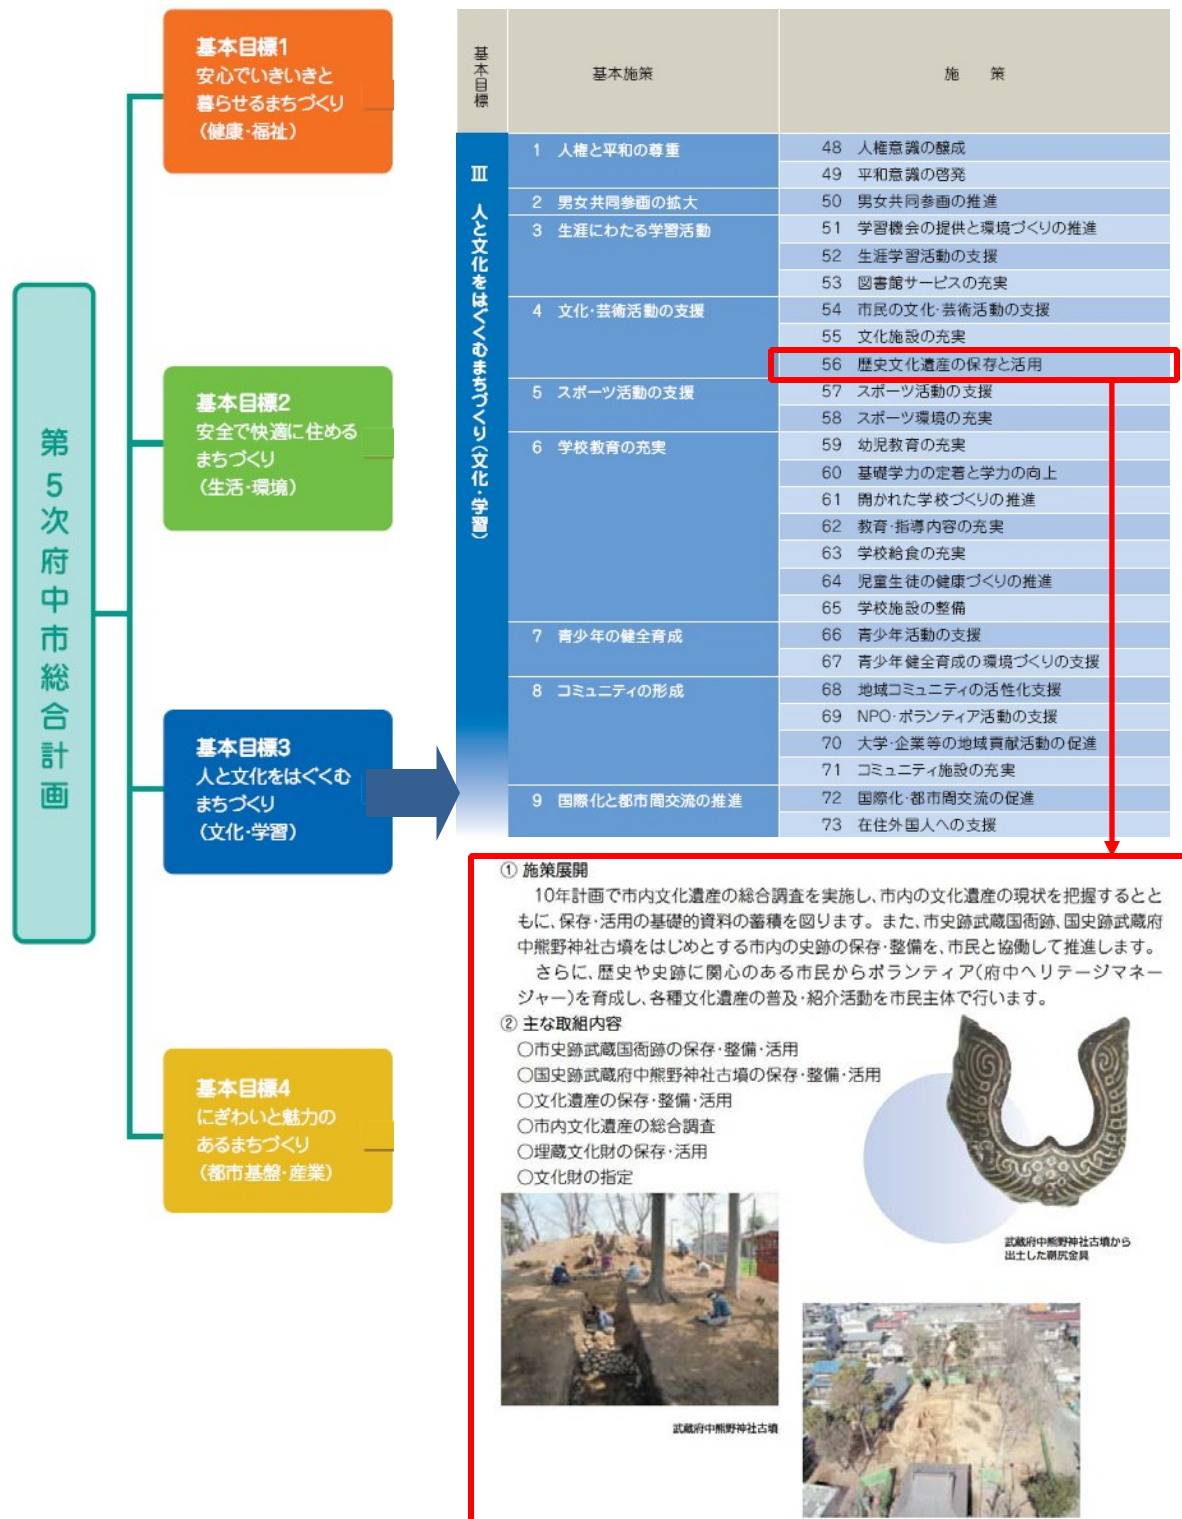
第5次府中市総合計画

基本目標1
安心でいきいきと暮らせるまちづくり
（健康・福祉）

基本目標2
安全で快適に住めるまちづくり
（生活・環境）

基本目標3
人と文化をはぐくむまちづくり
（文化・学習）

基本目標4
にぎわいと魅力のあるまちづくり
（都市基盤・産業）

| 基本目標 | 基本施策 | 施　策 |
|---|---|---|
| Ⅲ 人と文化をはぐくむまちづくり（文化・学習） | 1 人権と平和の尊重 | 48 人権意識の醸成 |
| | | 49 平和意識の啓発 |
| | 2 男女共同参画の拡大 | 50 男女共同参画の推進 |
| | 3 生涯にわたる学習活動 | 51 学習機会の提供と環境づくりの推進 |
| | | 52 生涯学習活動の支援 |
| | | 53 図書館サービスの充実 |
| | 4 文化・芸術活動の支援 | 54 市民の文化・芸術活動の支援 |
| | | 55 文化施設の充実 |
| | | 56 歴史文化遺産の保存と活用 |
| | 5 スポーツ活動の支援 | 57 スポーツ活動の支援 |
| | | 58 スポーツ環境の充実 |
| | 6 学校教育の充実 | 59 幼児教育の充実 |
| | | 60 基礎学力の定着と学力の向上 |
| | | 61 開かれた学校づくりの推進 |
| | | 62 教育・指導内容の充実 |
| | | 63 学校給食の充実 |
| | | 64 児童生徒の健康づくりの推進 |
| | | 65 学校施設の整備 |
| | 7 青少年の健全育成 | 66 青少年活動の支援 |
| | | 67 青少年健全育成の環境づくりの支援 |
| | 8 コミュニティの形成 | 68 地域コミュニティの活性化支援 |
| | | 69 NPO・ボランティア活動の支援 |
| | | 70 大学・企業等の地域貢献活動の促進 |
| | | 71 コミュニティ施設の充実 |
| | 9 国際化と都市間交流の推進 | 72 国際化・都市間交流の促進 |
| | | 73 在住外国人への支援 |

① 施策展開
10年計画で市内文化遺産の総合調査を実施し、市内の文化遺産の現状を把握するとともに、保存・活用の基礎的資料の蓄積を図ります。また、市史跡武蔵国衙跡、国史跡武蔵府中熊野神社古墳をはじめとする市内の史跡の保存・整備を、市民と協働して推進します。
さらに、歴史や史跡に関心のある市民からボランティア（府中ヘリテージマネージャー）を育成し、各種文化遺産の普及・紹介活動を市民主体で行います。
② 主な取組内容
○市史跡武蔵国衙跡の保存・整備・活用
○国史跡武蔵府中熊野神社古墳の保存・整備・活用
○文化遺産の保存・整備・活用
○市内文化遺産の総合調査
○埋蔵文化財の保存・活用
○文化財の指定

武蔵府中熊野神社古墳から出土した鞘尻金具

武蔵府中熊野神社古墳